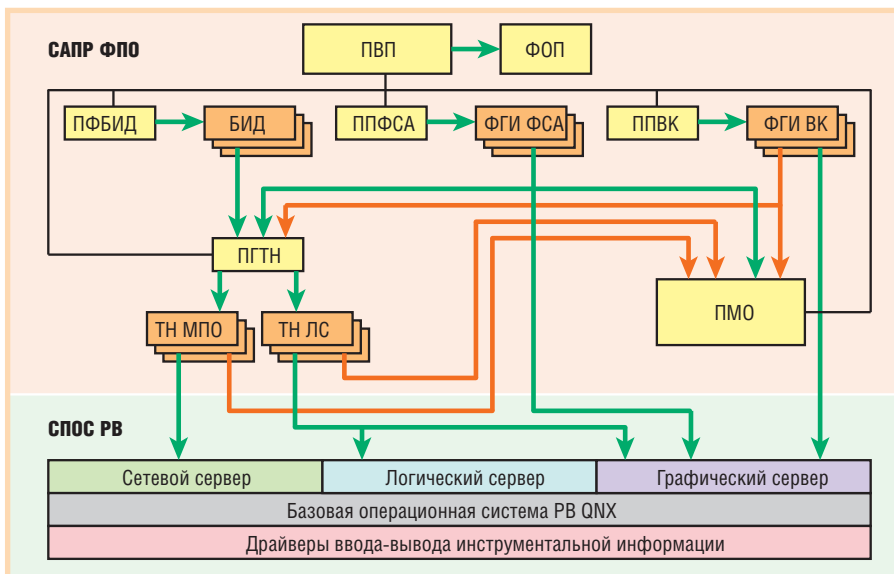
САПР ФПО

ПВП

ФОП

ПФБИД

БИД

ППФСА

ФГИ ФСА

ППВК

ФГИ ВК

ПГТН

ПМО

ТН МПО

ТН ЛС

СПОС РВ

| Сетевой сервер | Логический сервер | Графический сервер |
|---|---|---|
| Базовая операционная система РВ QNX | | |
| Драйверы ввода-вывода инструментальной информации | | |